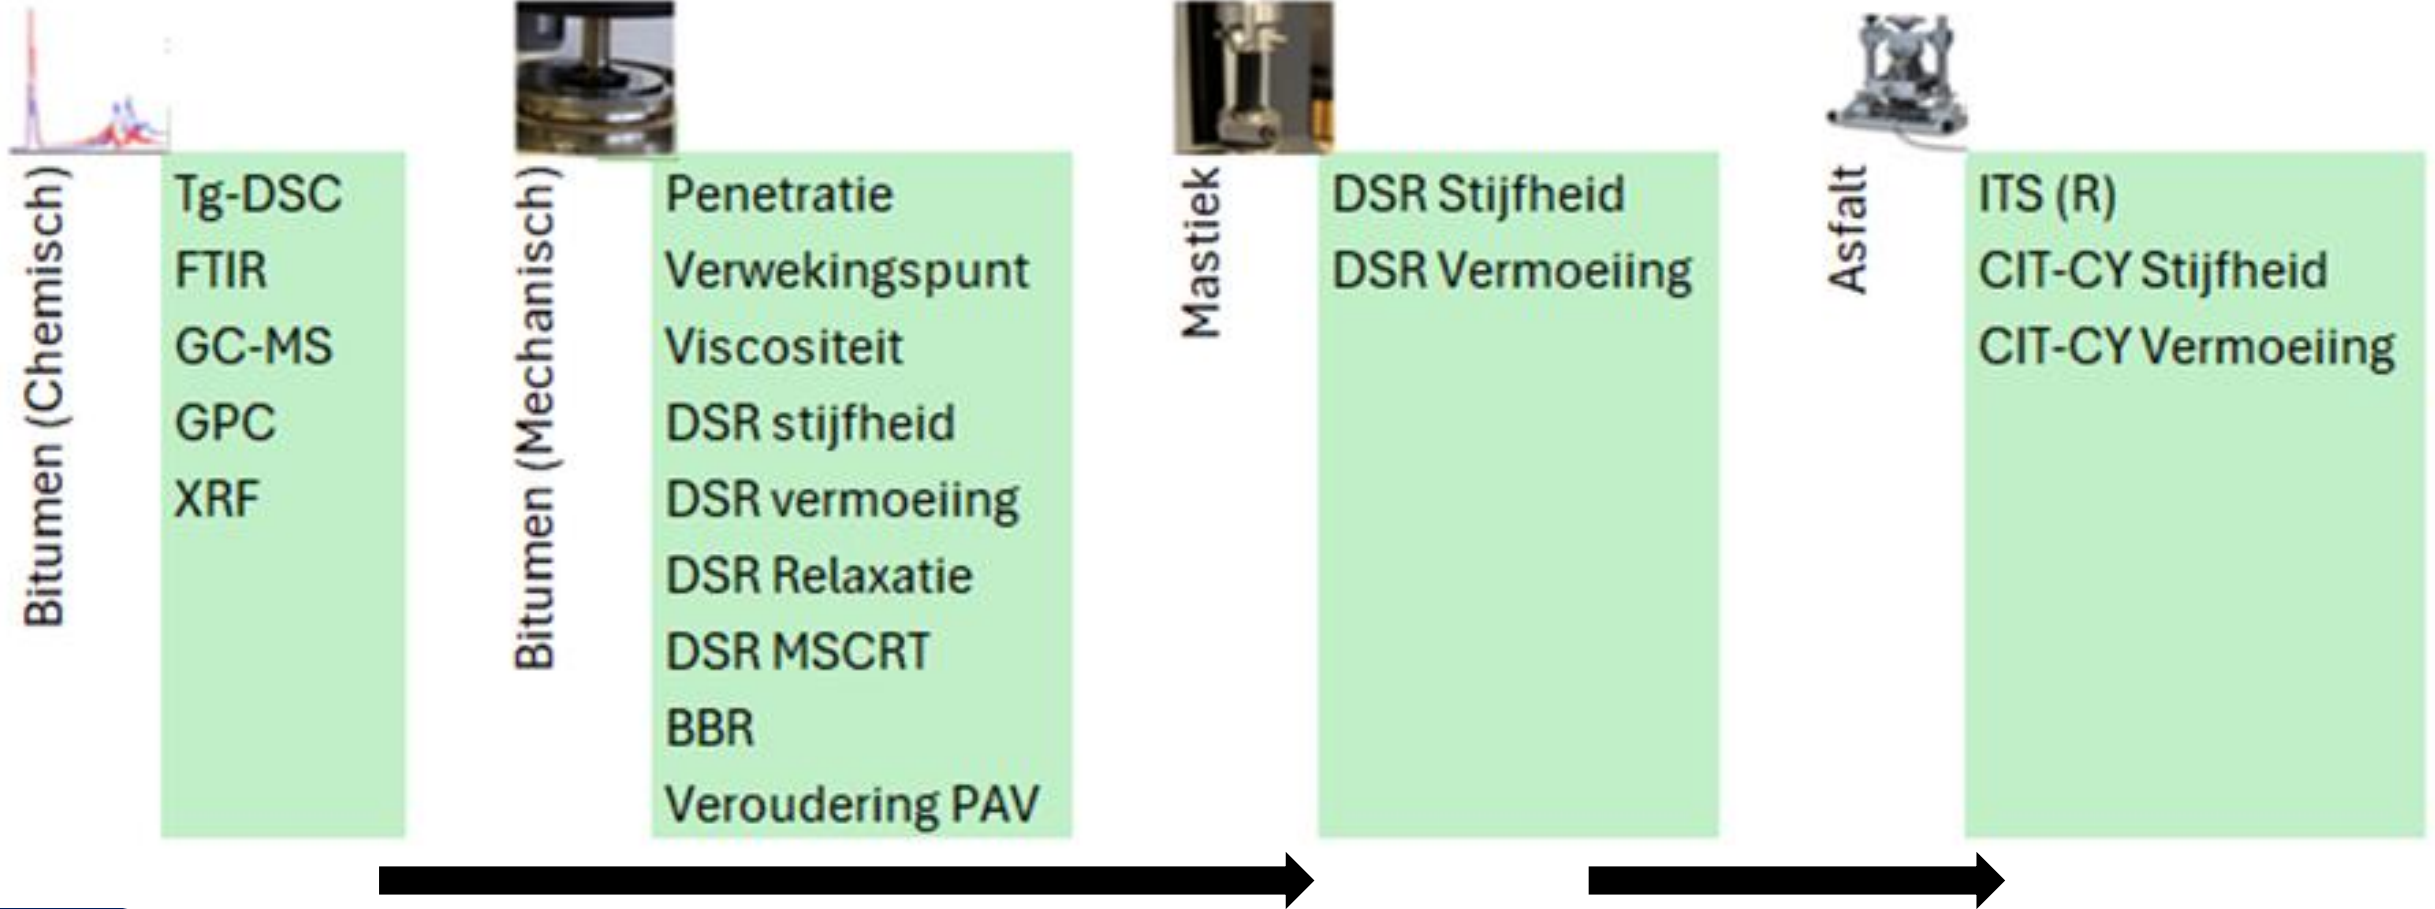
Bitumen (Chemisch)

Tg-DSC
FTIR
GC-MS
GPC
XRF

Bitumen (Mechanisch)

Penetratie
Verwekingspunt
Viscositeit
DSR stijfheid
DSR vermoeiing
DSR Relaxatie
DSR MSCRT
BBR
Veroudering PAV

Mastiek

DSR Stijfheid
DSR Vermoeiing

Asfalt

ITS (R)
CIT-CY Stijfheid
CIT-CY Vermoeiing